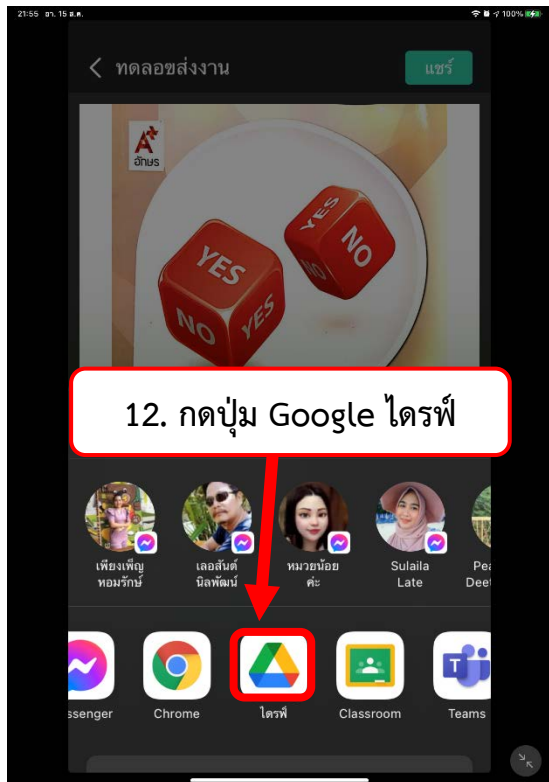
21:55 อา. 15 ต.ค.

100%

ทดลองส่งงาน

แชร์

อักษร

YES

NO

YES

NO

YES

NO

12. กดปุ่ม Google ไดรฟ์

เพียงเพ็ญ หอมรักษ์

เลอสันต์ นิลพัฒน์

หมวยน้อย ค่ะ

Sulaila Late

Pea Deet

ssenger

Chrome

ไดรฟ์

Classroom

Teams